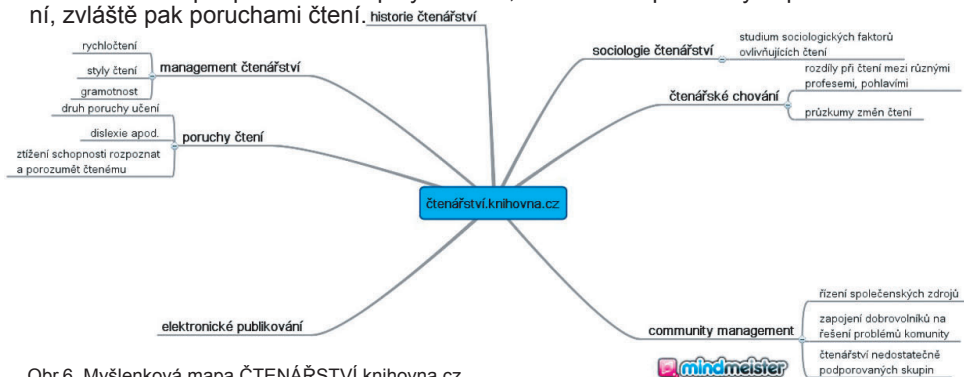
ní, zvláště pak poruchami čtení.

historie čtenářství

rychločtení
styly čtení
gramotnost
management čtenářství

druh poruchy učení
dislexie apod.
ztížení schopnosti rozpoznat a porozumět čtenému
poruchy čtení

sociologie čtenářství
studium sociologických faktorů ovlivňujících čtení

rozdíly při čtení mezi různými profesemi, pohlavími
čtenářské chování
průzkumy změn čtení

čtenářství.knihovna.cz

elektronické publikování

community management
řízení společenských zdrojů
zapojení dobrovolníků na řešení problémů komunity
čtenářství nedostatečně podporovaných skupin

mindmeister

Obr.6. Myšlenková mapa ČTENÁŘSTVÍ knihovna.cz